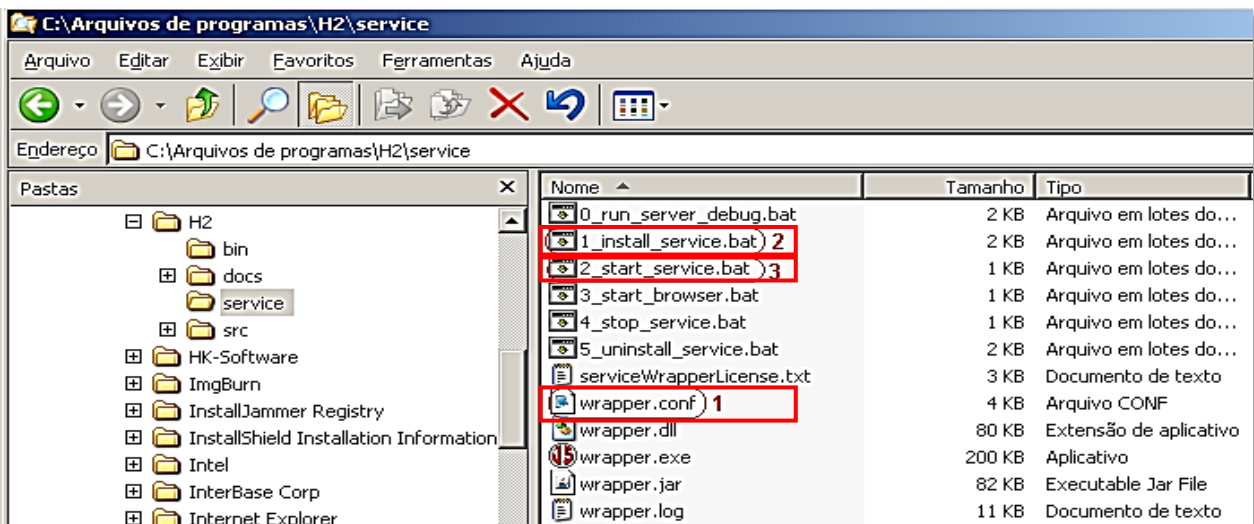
C:\Arquivos de programas\H2\service

Arquivo Editar Exibir Favoritos Ferramentas Ajuda

Endereço C:\Arquivos de programas\H2\service

Pastas

H2
bin
docs
service
src
HK-Software
ImgBurn
InstallJammer Registry
InstallShield Installation Information
Intel
InterBase Corp
Internet Explorer

| Nome | Tamanho | Tipo |
|---|---|---|
| 0_run_server_debug.bat | 2 KB | Arquivo em lotes do... |
| 1_install_service.bat 2 | 2 KB | Arquivo em lotes do... |
| 2_start_service.bat 3 | 1 KB | Arquivo em lotes do... |
| 3_start_browser.bat | 1 KB | Arquivo em lotes do... |
| 4_stop_service.bat | 1 KB | Arquivo em lotes do... |
| 5_uninstall_service.bat | 2 KB | Arquivo em lotes do... |
| serviceWrapperLicense.txt | 3 KB | Documento de texto |
| wrapper.conf 1 | 4 KB | Arquivo CONF |
| wrapper.dll | 80 KB | Extensão de aplicativo |
| wrapper.exe | 200 KB | Aplicativo |
| wrapper.jar | 82 KB | Executable Jar File |
| wrapper.log | 11 KB | Documento de texto |